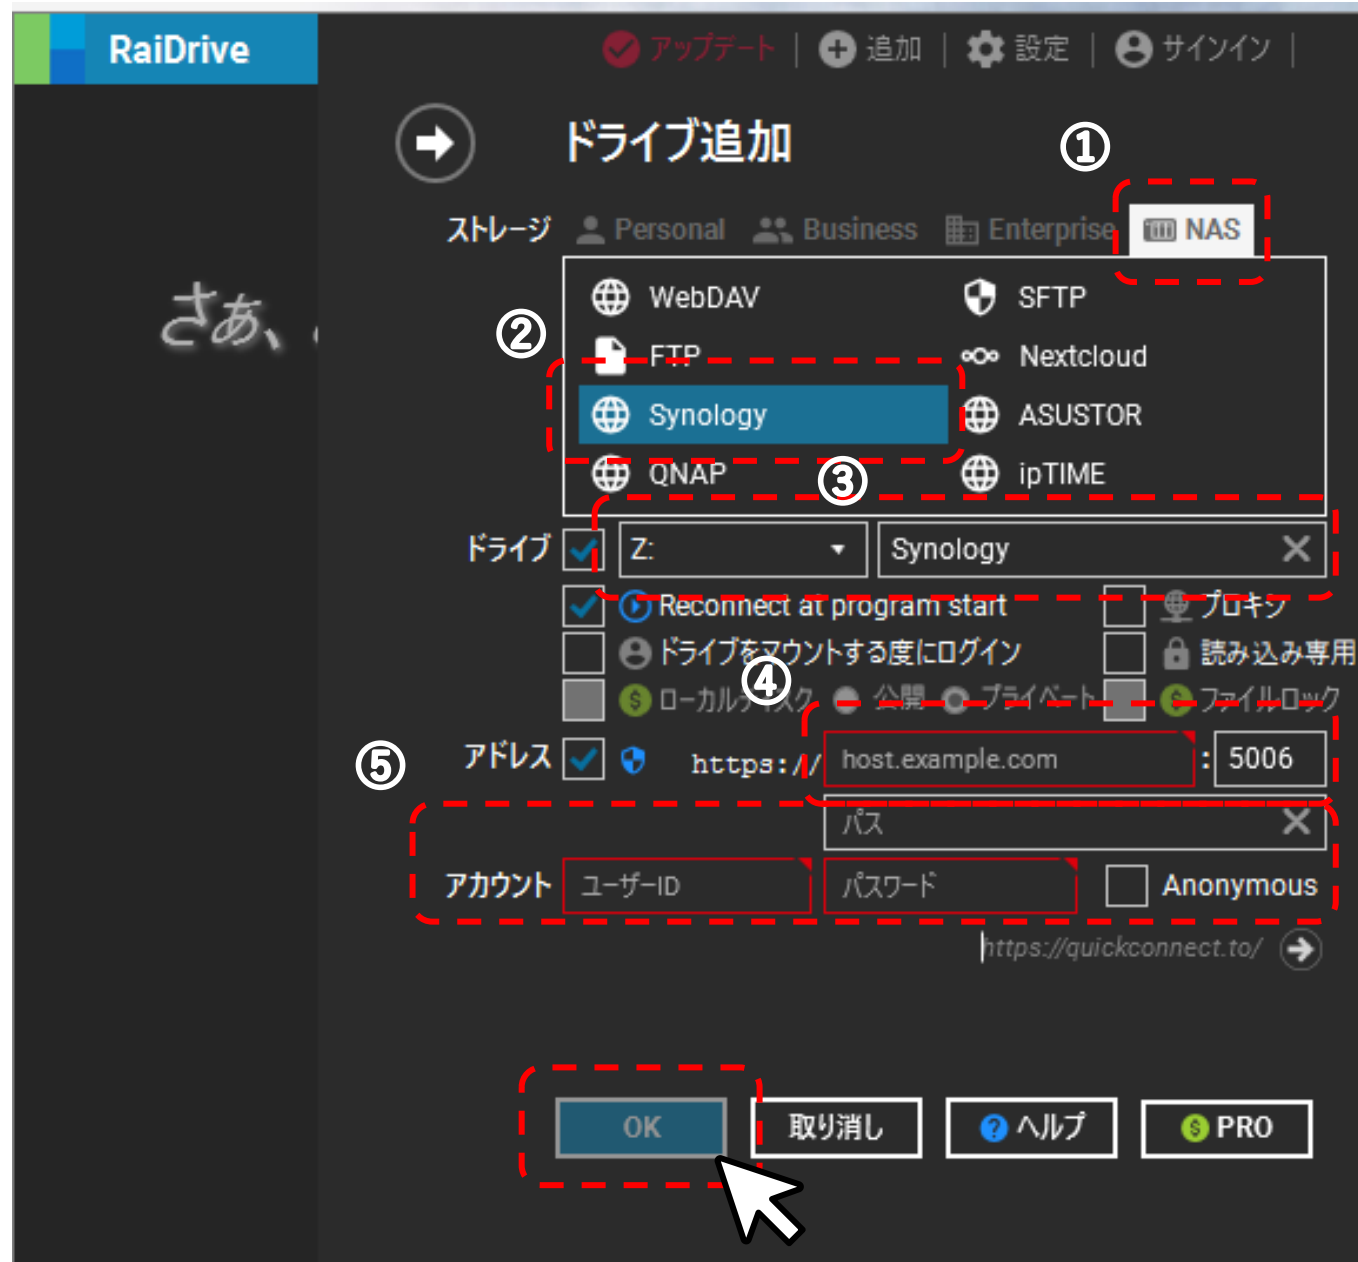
RaiDrive

アップデート | 追加 | 設定 | サインイン |

ドライブ追加

①

ストレージ Personal Business Enterprise NAS

さあ、

WebDAV SFTP

②

FTP Nextcloud

Synology ASUSTOR

QNAP ③ ipTIME

ドライブ Z: Synology

Reconnect at program start プロキシ

ドライブをマウントする度にログイン 読み込み専用

④

ローカルディスク 公開 プライベート ファイルロック

⑤

アドレス https:// host.example.com : 5006

パス

アカウント ユーザーID パスワード Anonymous

https://quickconnect.to/

OK 取り消し ヘルプ PRO